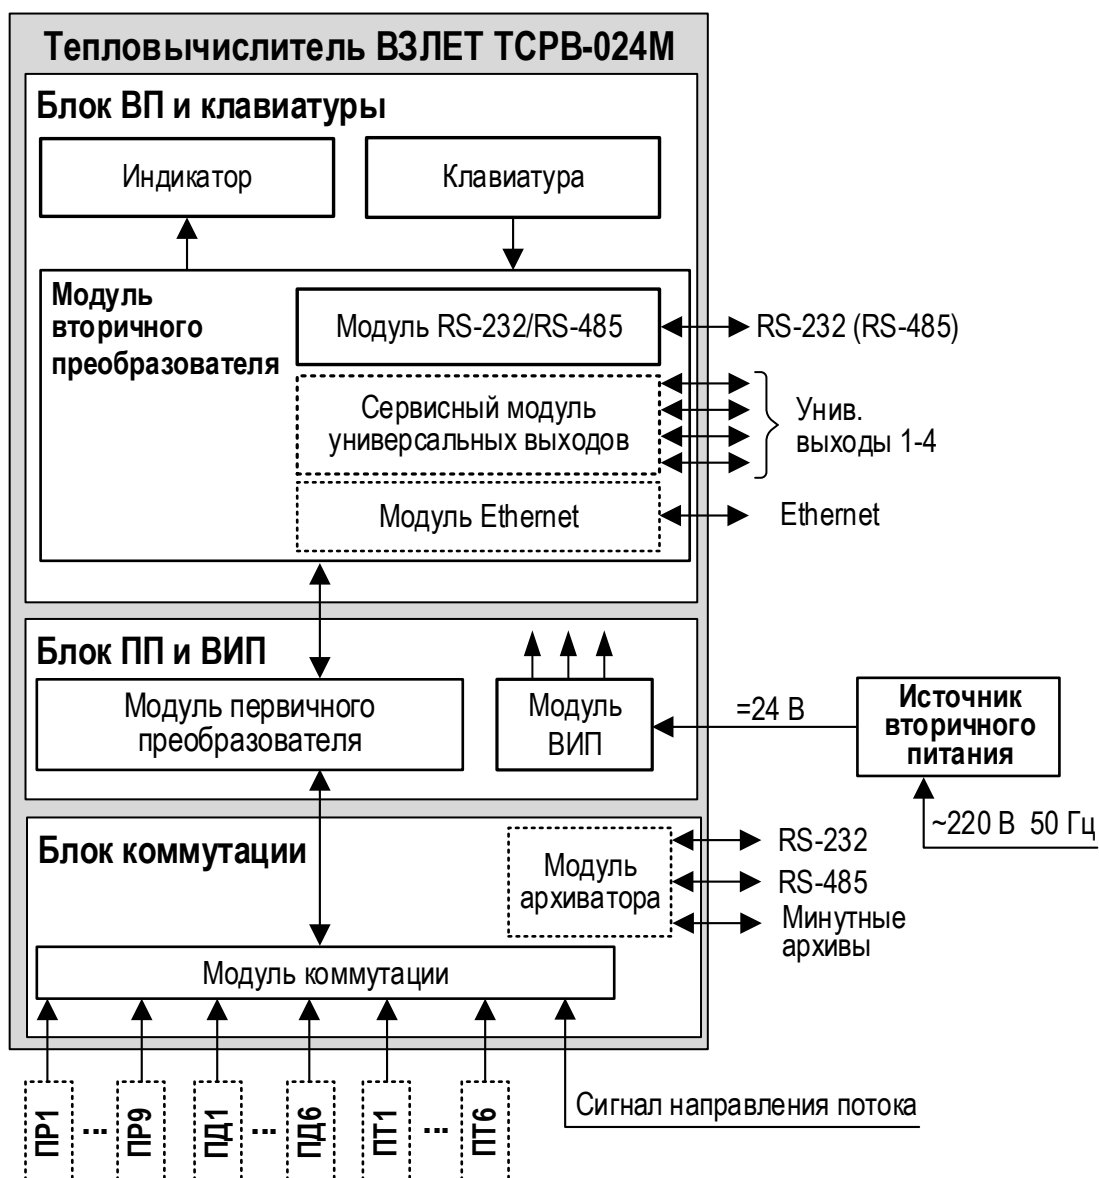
Тепловычислитель ВЗЛЕТ ТСРВ-024М

Блок ВП и клавиатуры

Индикатор

Клавиатура

Модуль вторичного преобразователя

Модуль RS-232/RS-485

RS-232 (RS-485)

Сервисный модуль универсальных выходов

Унив. выходы 1-4

Модуль Ethernet

Ethernet

Блок ПП и ВИП

Модуль первичного преобразователя

Модуль ВИП

=24 В

Источник вторичного питания

~220 В 50 Гц

Блок коммутации

Модуль архиватора

RS-232

RS-485

Минутные архивы

Модуль коммутации

ПР1 ... ПР9 ПД1 ... ПД6 ПТ1 ... ПТ6

Сигнал направления потока